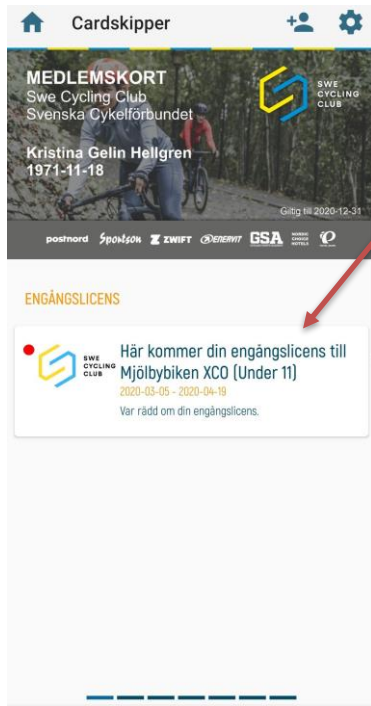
Cardskipper

MEDLEMSKORT
Swe Cycling Club
Svenska Cykelförbundet

Kristina Gelin Hellgren
1971-11-18

SWE CYCLING CLUB

Giltig till 2020-12-31

postnord SPORTSON ZWIFT ENERVIT GSA NORDIC CHOICE HOTELS

ENGÅNGSLICENS

SWE CYCLING CLUB

Här kommer din engångslicens till Mjölbybiken XCO (Under 11)
2020-03-05 - 2020-04-19
Var rädd om din engångslicens.